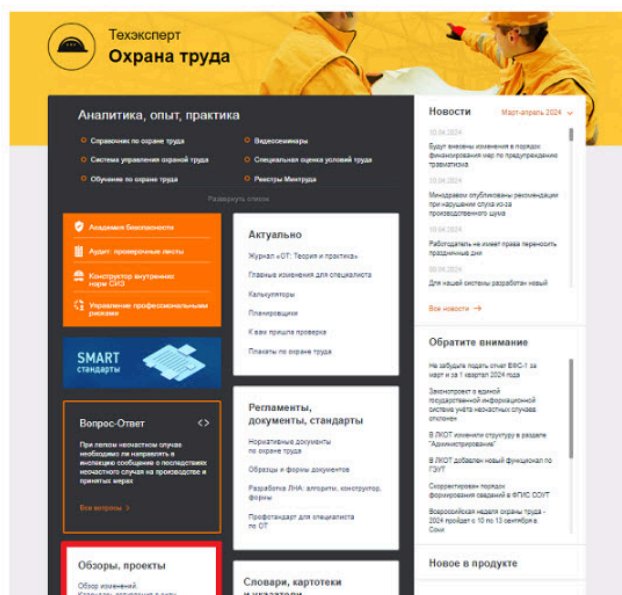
Техэксперт
Охрана труда

Аналитика, опыт, практика

Справочник по охране труда
Система управления охраной труда
Обучение по охране труда
Видеосеминары
Специальная оценка условий труда
Реестры Минтруда

Развернуть список

Академия безопасности
Аудит: проверочные листы
Конструктор внутренних норм СИЗ
Управление профессиональными рисками

SMART стандарты

Вопрос-Ответ

При легком несчастном случае необходимо ли направлять в инспекцию сообщение о последствиях несчастного случая на производстве и принятых мерах

Все вопросы

Обзоры, проекты

Обзор изменений.
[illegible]

Актуально

Журнал «ОТ: Теория и практика»
Главные изменения для специалиста
Калькуляторы
Планировщики
К вам пришла проверка
Плакаты по охране труда

Регламенты, документы, стандарты

Нормативные документы по охране труда
Образцы и формы документов
Разработка ЛНА: алгоритм, конструктор, формы
Профстандарт для специалиста по ОТ

Словари, картотеки и указатели

Новости
Март-апрель 2024

10.04.2024
Будут внесены изменения в порядок финансирования мер по предупреждению травматизма

10.04.2024
Минздравом опубликованы рекомендации при нарушении слуха из-за производственного шума

10.04.2024
Работодатель не имеет права переносить праздничные дни

09.04.2024
Для нашей системы разработан новый

Все новости

Обратите внимание

Не забудьте подать отчет ЕФС-1 за март и за 1 квартал 2024 года

Законопроект о единой государственной информационной системе учёта несчастных случаев отклонён

В ЛКОТ изменили структуру в разделе "Администрирование"

В ЛКОТ добавлен новый функционал по ГЗУТ

Скорректирован порядок формирования сведений в ФГИС СОУТ

Всероссийская неделя охраны труда - 2024 пройдет с 10 по 13 сентября в Сочи

Новое в продукте